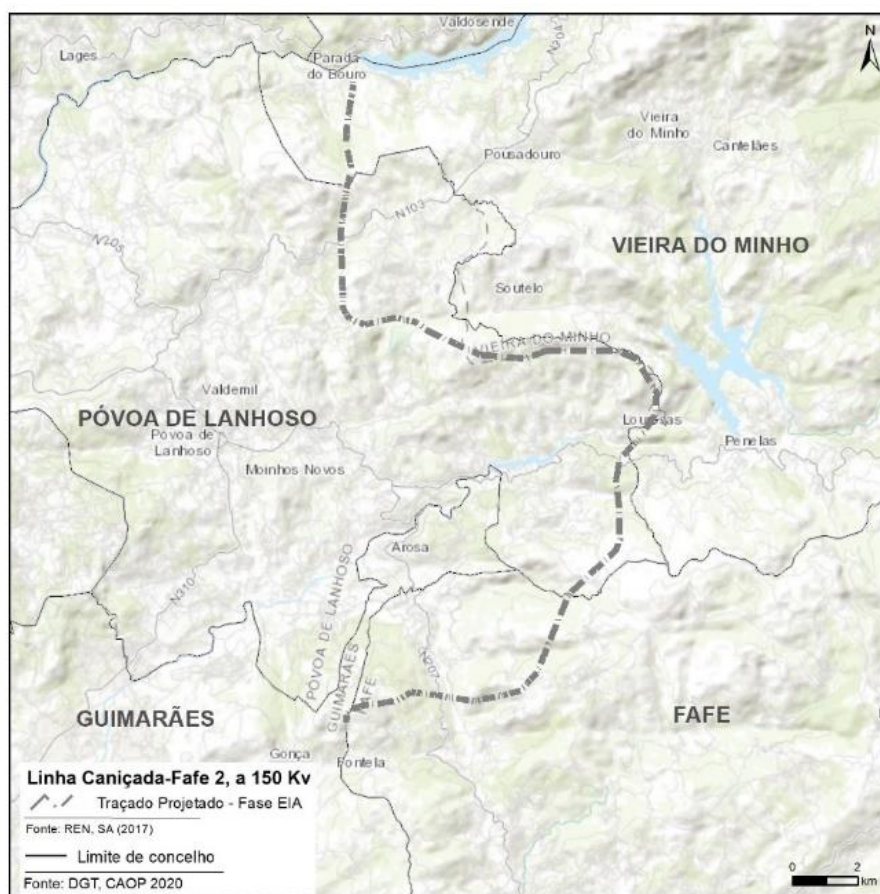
Valdosende
Lages
Parada do Bouro
N304
N
Vieira do Minho
Pousadouro
Cantelães
N103
N105
VIEIRA DO MINHO
Soutelo
VIEIRA DO MINHO
Valdemil
PÓVOA DE LANHOSO
Póvoa de Lanhoso
Louredas
Penelas
Moinhos Novos
N310
PÓVOA DE LANHOSO
Arosa
GUIMARÃES
FAFE
N207
GUIMARÃES
FAFE
Gonça
Fontela

Linha Caniçada-Fafe 2, a 150 Kv
Traçado Projetado - Fase EIA
Fonte: REN, SA (2017)
Limite de concelho
Fonte: DGT, CAOP 2020

0
2
km